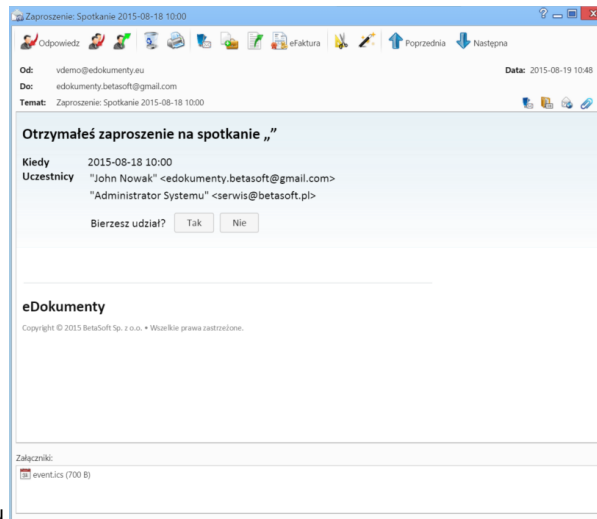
Zaproszenie: Spotkanie 2015-08-18 10:00

Odpowiedz eFaktura Poprzednia Następna

Od: vdemo@edokumenty.eu
Data: 2015-08-19 10:48
Do: edokumenty.betasoft@gmail.com
Temat: Zaproszenie: Spotkanie 2015-08-18 10:00

Otrzymałeś zaproszenie na spotkanie „"

Kiedy 2015-08-18 10:00
Uczestnicy "John Nowak" <edokumenty.betasoft@gmail.com>
"Administrator Systemu" <serwis@betasoft.pl>

Bierzesz udział? Tak Nie

eDokumenty

Copyright © 2015 BetaSoft Sp. z o.o. • Wszelkie prawa zastrzeżone.

Załączniki:
event.ics (700 B)